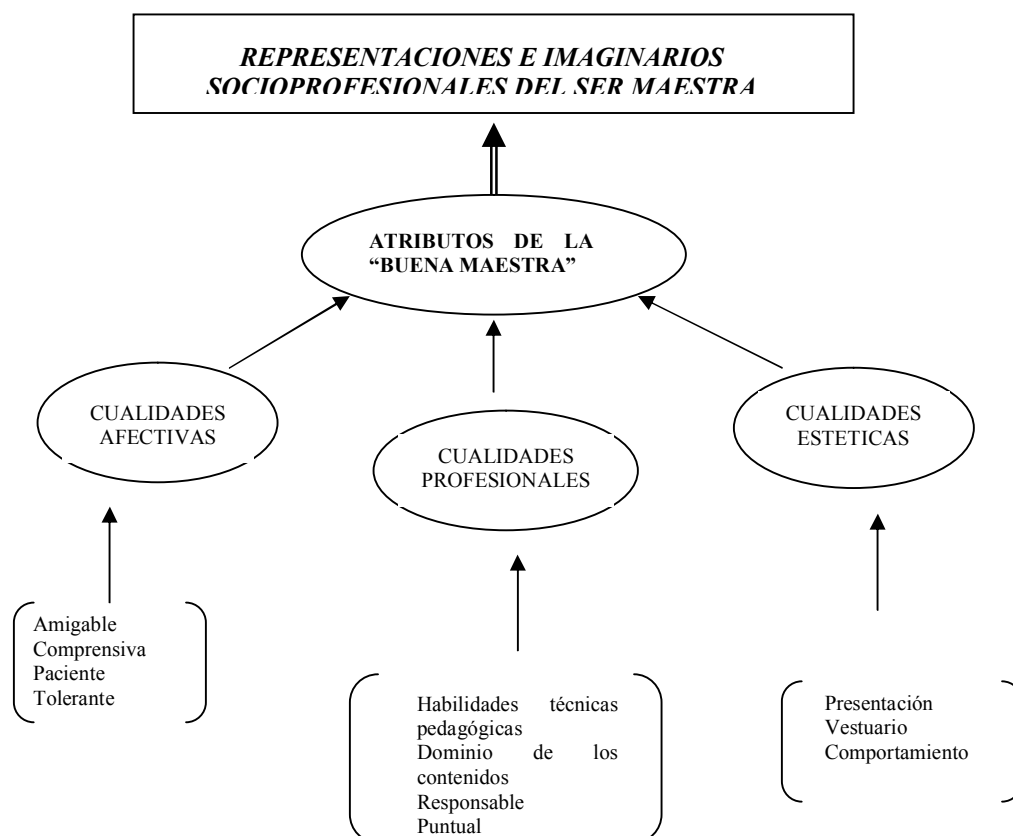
REPRESENTACIONES E IMAGINARIOS SOCIOPROFESIONALES DEL SER MAESTRA

ATRIBUTOS DE LA "BUENA MAESTRA"

CUALIDADES AFECTIVAS

CUALIDADES PROFESIONALES

CUALIDADES ESTETICAS

Amigable
Comprensiva
Paciente
Tolerante

Habilidades técnicas pedagógicas
Dominio de los contenidos
Responsable
Puntual

Presentación
Vestuario
Comportamiento